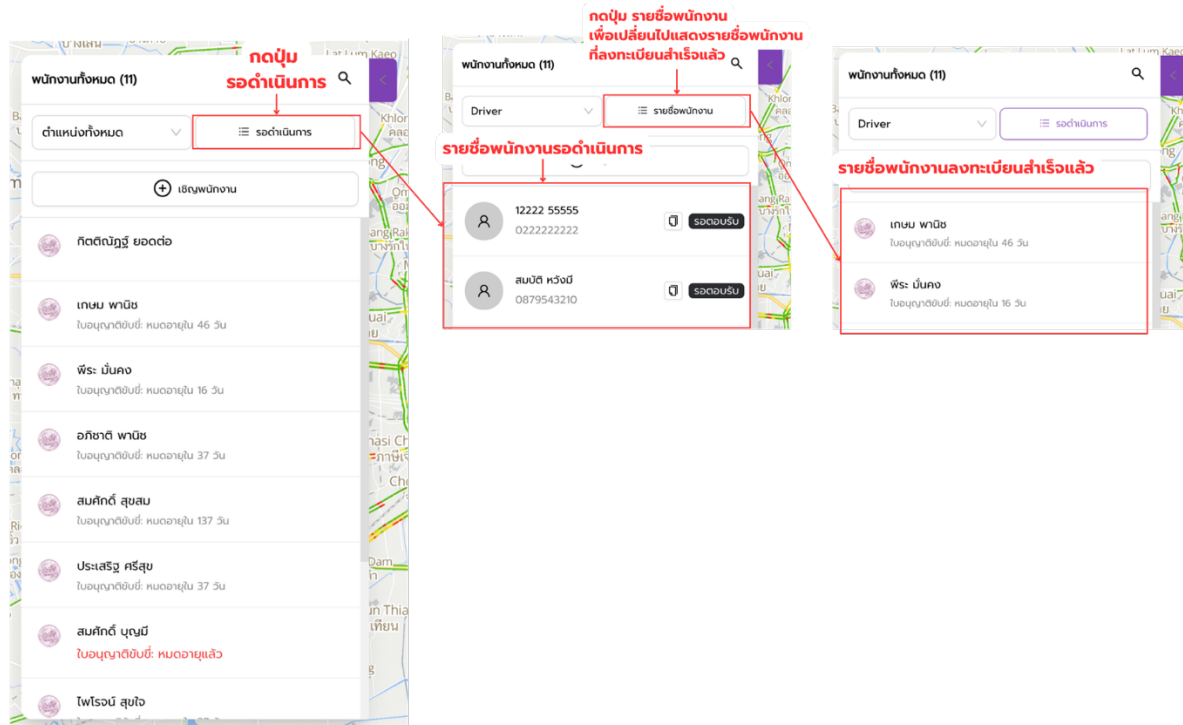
กดปุ่ม
รอดำเนินการ

พนักงานทั้งหมด (11)

ตำแหน่งทั้งหมด

รอดำเนินการ

เชิญพนักงาน

กิตติณัฏฐ์ ยอดต่อ

เกษม พานิช
ใบอนุญาติขับขี่: หมดอายุใน 46 วัน

พีระ มั่นคง
ใบอนุญาติขับขี่: หมดอายุใน 16 วัน

อภิชาติ พานิช
ใบอนุญาติขับขี่: หมดอายุใน 37 วัน

สมศักดิ์ สุขสม
ใบอนุญาติขับขี่: หมดอายุใน 137 วัน

ประเสริฐ ศรีสุข
ใบอนุญาติขับขี่: หมดอายุใน 37 วัน

สมศักดิ์ บุญมี
ใบอนุญาติขับขี่: หมดอายุแล้ว

ไพโรจน์ สุขใจ

กดปุ่ม รายชื่อพนักงาน
เพื่อเปลี่ยนไปแสดงรายชื่อพนักงาน
ที่ลงทะเบียนสำเร็จแล้ว

พนักงานทั้งหมด (11)

Driver

รายชื่อพนักงาน

รายชื่อพนักงานรอดำเนินการ

12222 55555
0222222222
รอตอบรับ

สมบัติ หวังมี
0879543210
รอตอบรับ

พนักงานทั้งหมด (11)

Driver

รอดำเนินการ

รายชื่อพนักงานลงทะเบียนสำเร็จแล้ว

เกษม พานิช
ใบอนุญาติขับขี่: หมดอายุใน 46 วัน

พีระ มั่นคง
ใบอนุญาติขับขี่: หมดอายุใน 16 วัน